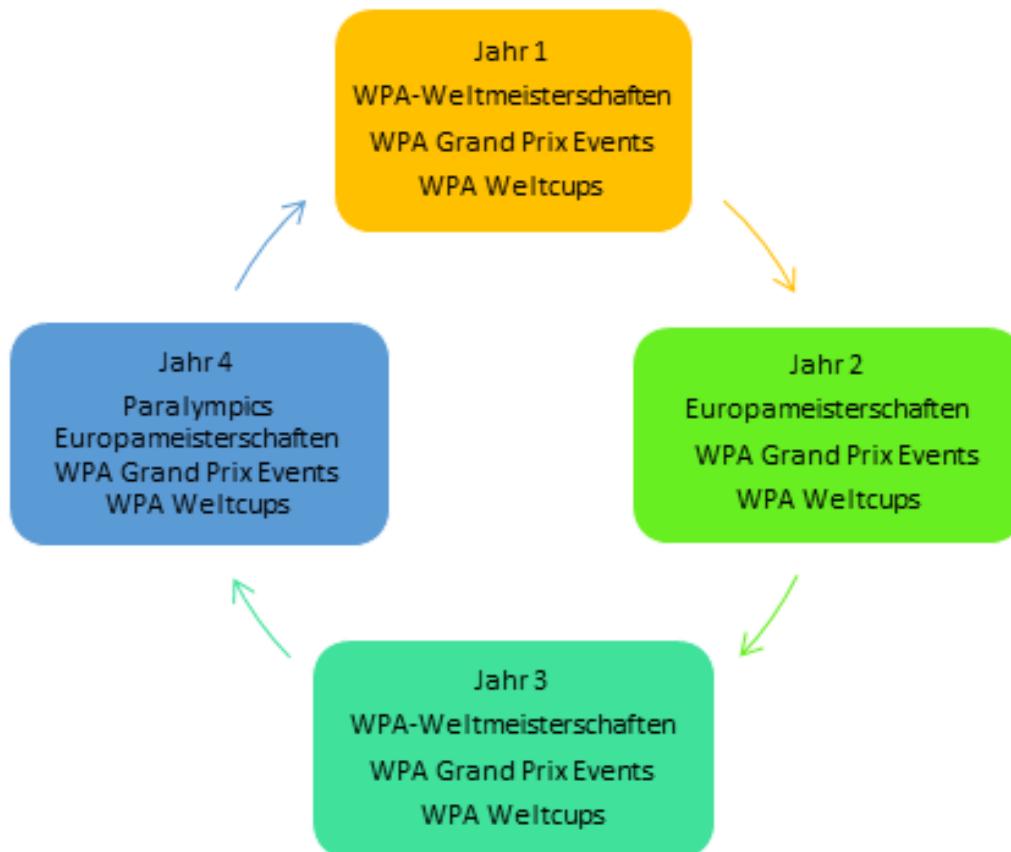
Jahr 1
WPA-Weltmeisterschaften
WPA Grand Prix Events
WPA Weltcups

Jahr 2
Europameisterschaften
WPA Grand Prix Events
WPA Weltcups

Jahr 3
WPA-Weltmeisterschaften
WPA Grand Prix Events
WPA Weltcups

Jahr 4
Paralympics
Europameisterschaften
WPA Grand Prix Events
WPA Weltcups